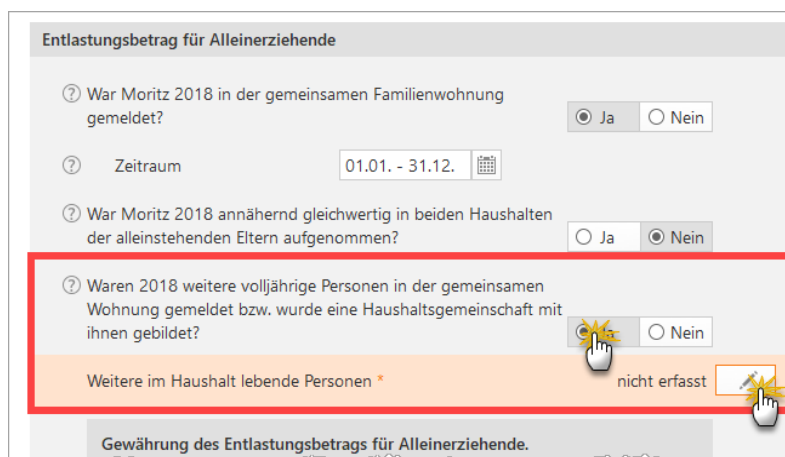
Entlastungsbetrag für Alleinerziehende

? War Moritz 2018 in der gemeinsamen Familienwohnung gemeldet?

Ja Nein

? Zeitraum 01.01. - 31.12.

? War Moritz 2018 annähernd gleichwertig in beiden Haushalten der alleinstehenden Eltern aufgenommen?

Ja Nein

? Waren 2018 weitere volljährige Personen in der gemeinsamen Wohnung gemeldet bzw. wurde eine Haushaltsgemeinschaft mit ihnen gebildet?

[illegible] Nein

Weitere im Haushalt lebende Personen * nicht erfasst

Gewährung des Entlastungsbetrags für Alleinerziehende.